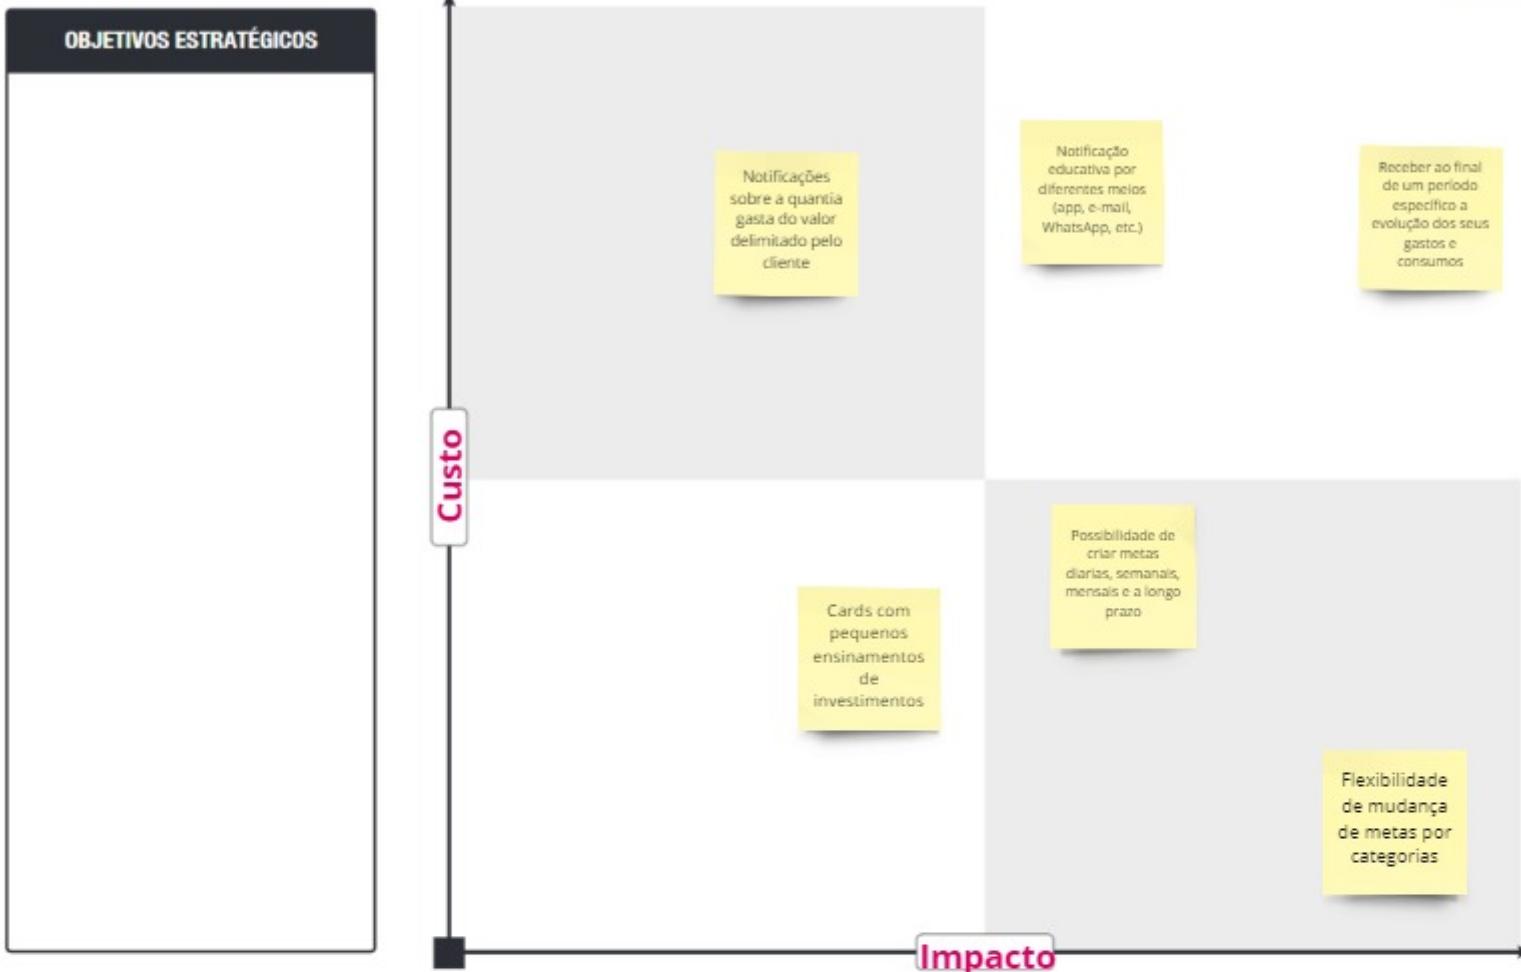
OBJETIVOS ESTRATÉGICOS

Custo

Notificações sobre a quantia gasta do valor delimitado pelo cliente

Notificação educativa por diferentes meios (app, e-mail, WhatsApp, etc.)

Receber ao final de um período específico a evolução dos seus gastos e consumos

Possibilidade de criar metas diarias, semanais, mensais e a longo prazo

Cards com pequenos ensinamentos de investimentos

Flexibilidade de mudança de metas por categorias

Impacto